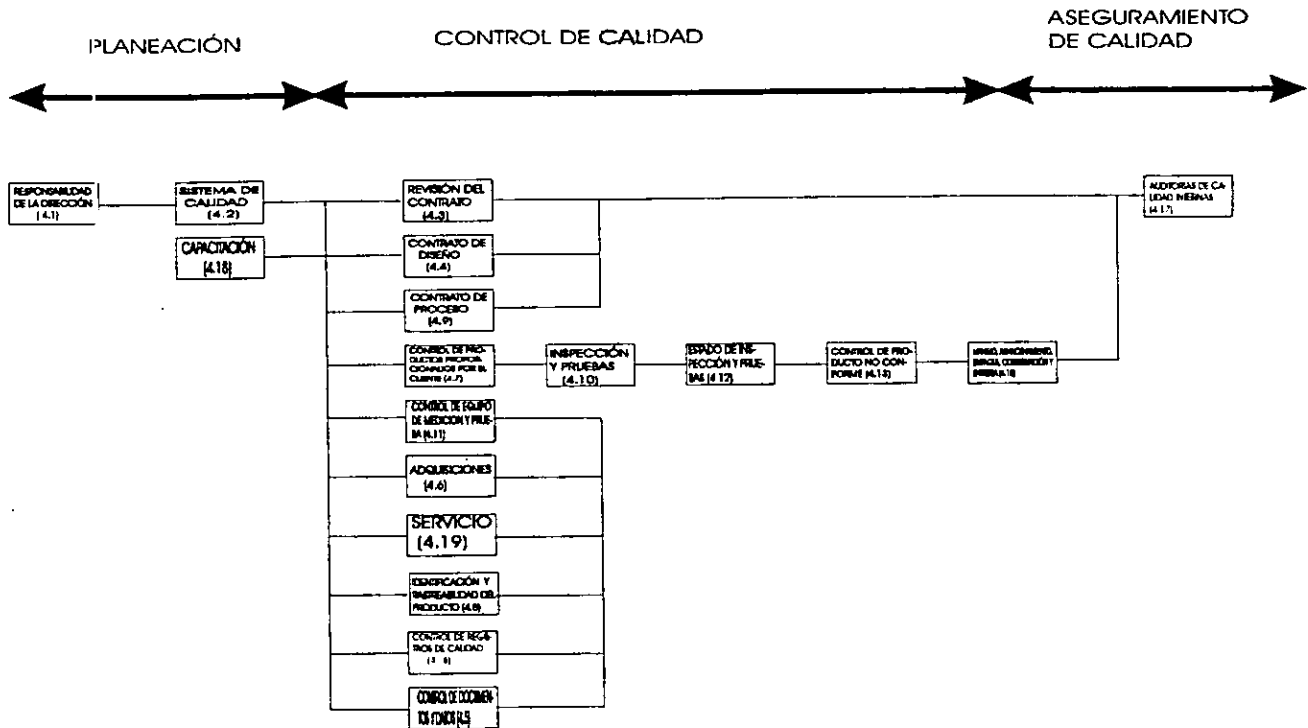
PLANEACIÓN

CONTROL DE CALIDAD

ASEGURAMIENTO DE CALIDAD

RESPONSABILIDAD DE LA DIRECCIÓN (4.1)

SISTEMA DE CALIDAD (4.2)

CAPACITACIÓN (4.18)

REVISIÓN DEL CONTRATO (4.3)

CONTRATO DE DISEÑO (4.4)

CONTRATO DE PROCESO (4.9)

CONTROL DE PRODUCTOS PROPORCIONADOS POR EL CLIENTE (4.7)

INSPECCIÓN Y PRUEBAS (4.10)

ESTADO DE INSPECCIÓN Y PRUEBAS (4.12)

CONTROL DE PRODUCTO NO CONFORME (4.13)

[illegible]

AUDITORIAS DE CALIDAD INTERNAS (4.17)

CONTROL DE EQUIPO DE MEDICIÓN Y PRUEBA (4.11)

ADQUISICIONES (4.6)

SERVICIO (4.19)

IDENTIFICACIÓN Y RASTREABILIDAD DEL PRODUCTO (4.8)

CONTROL DE REGISTROS DE CALIDAD (4.16)

CONTROL DE DOCUMENTOS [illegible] (4.5)